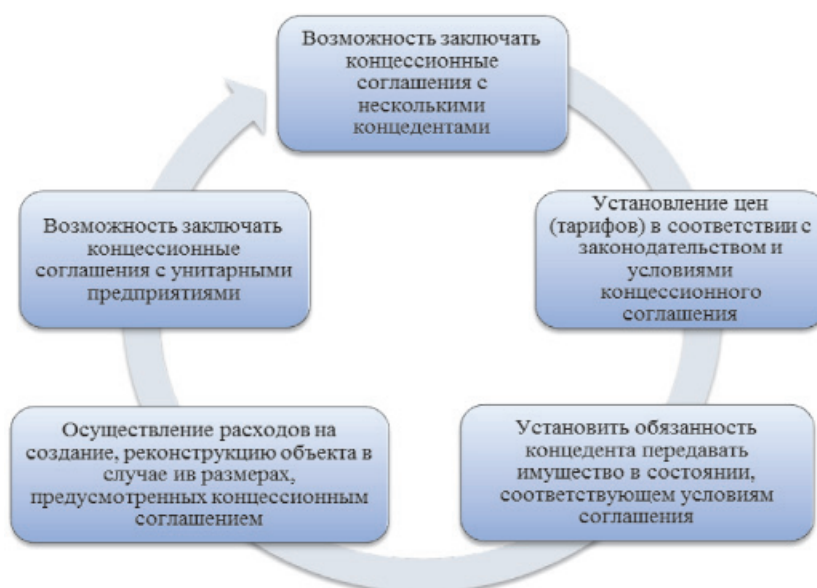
Возможность заключать концессионные соглашения с несколькими концедентами

Установление цен (тарифов) в соответствии с законодательством и условиями концессионного соглашения

Установить обязанность концедента передавать имущество в состоянии, соответствующем условиям соглашения

Осуществление расходов на создание, реконструкцию объекта в случае ив размерах, предусмотренных концессионным соглашением

Возможность заключать концессионные соглашения с унитарными предприятиями